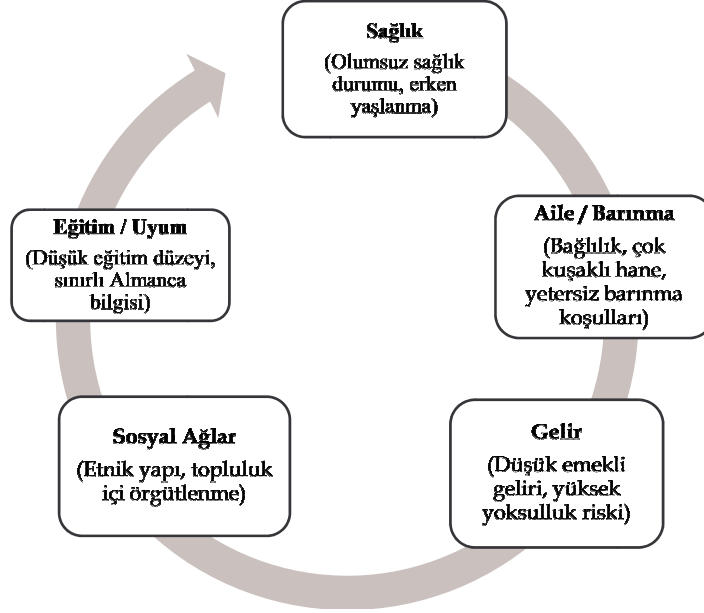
Sağlık
(Olumsuz sağlık durumu, erken yaşlanma)

Aile / Barınma
(Bağlılık, çok kuşaklı hane, yetersiz barınma koşulları)

Gelir
(Düşük emekli geliri, yüksek yoksulluk riski)

Sosyal Ağlar
(Etnik yapı, topluluk içi örgütlenme)

Eğitim / Uyum
(Düşük eğitim düzeyi, sınırlı Almanca bilgisi)